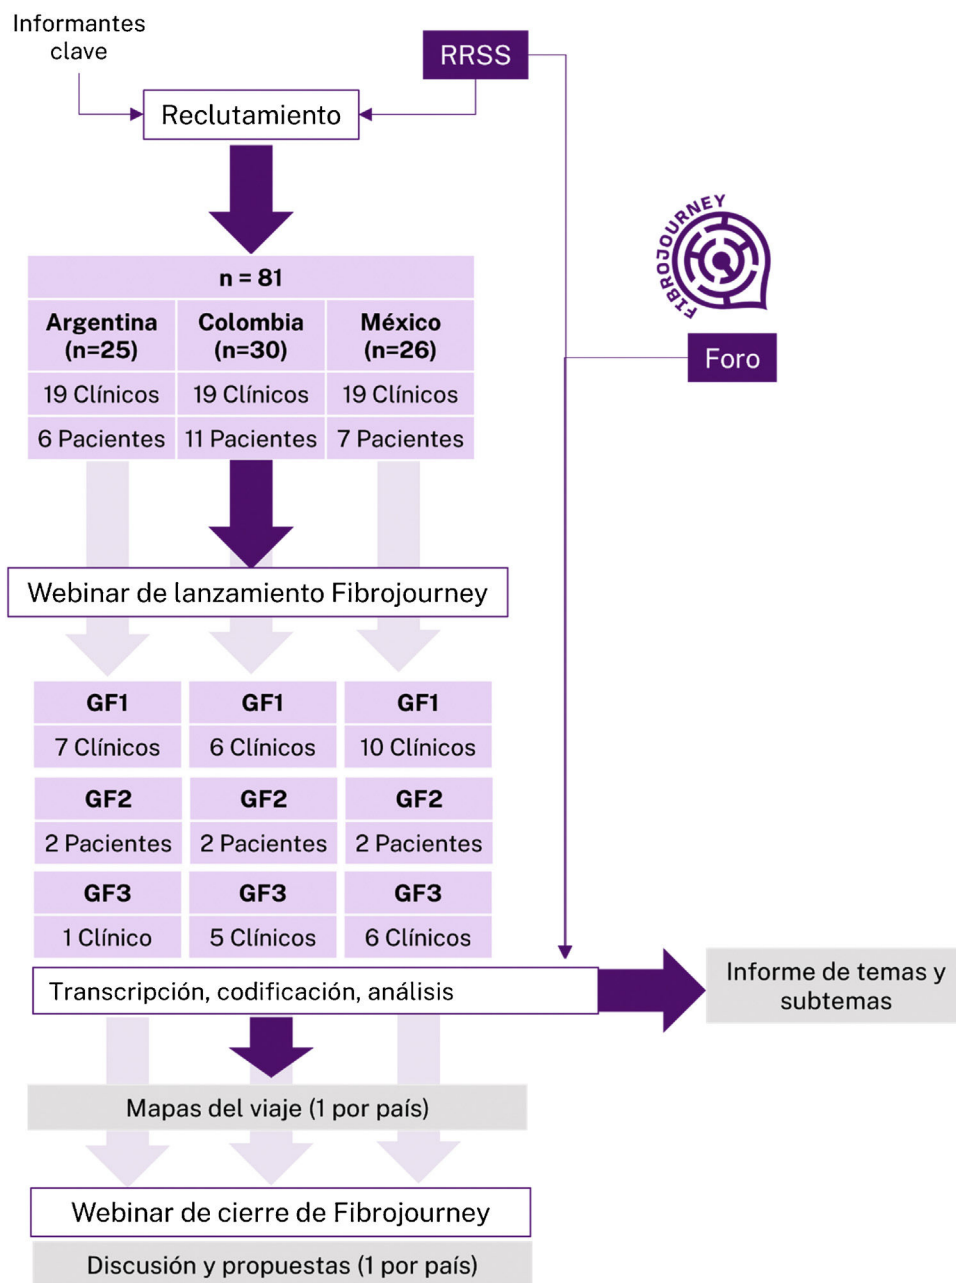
Informantes clave

RRSS

Reclutamiento

FIBROJOURNEY

Foro

| n = 81 | | |
|---|---|---|
| Argentina (n=25) | Colombia (n=30) | México (n=26) |
| 19 Clínicos | 19 Clínicos | 19 Clínicos |
| 6 Pacientes | 11 Pacientes | 7 Pacientes |

Webinar de lanzamiento Fibrojourney

| GF1 | GF1 | GF1 |
|---|---|---|
| 7 Clínicos | 6 Clínicos | 10 Clínicos |
| GF2 | GF2 | GF2 |
| 2 Pacientes | 2 Pacientes | 2 Pacientes |
| GF3 | GF3 | GF3 |
| 1 Clínico | 5 Clínicos | 6 Clínicos |

Transcripción, codificación, análisis

Informe de temas y subtemas

Mapas del viaje (1 por país)

Webinar de cierre de Fibrojourney

Discusión y propuestas (1 por país)